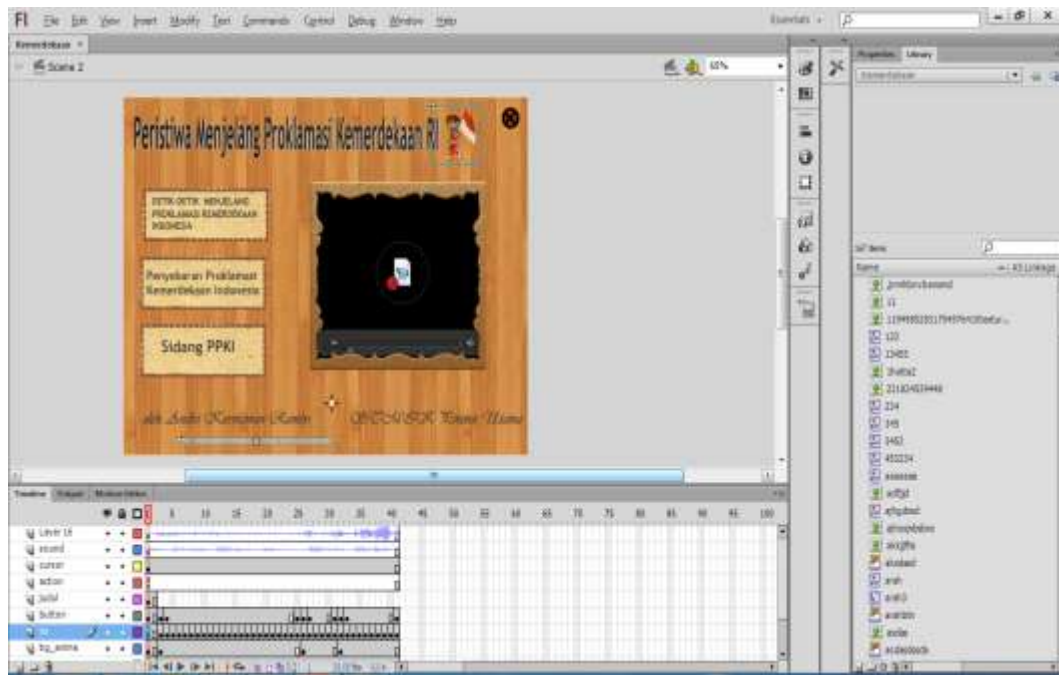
Fl File Edit View Insert Modify Text Commands Control Debug Window Help

Essentials

Kemerdekaan

Scene 2

60%

Peristiwa Menjelang Proklamasi Kemerdekaan RI

DETIK-DETIK MENJELANG PROKLAMASI KEMERDEKAAN INDONESIA

Penyebaran Proklamasi Kemerdekaan Indonesia

Sidang PPKI

oleh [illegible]

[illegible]

Timeline Output Motion Editor

Layer 18
sound
cursor
action
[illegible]
button
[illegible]
bg_anima

1 5 10 15 20 25 30 35 40 45 50 55 60 65 70 75 80 85 90 95 100

Properties Library

Kemerdekaan

167 items

Name

AS Linkage

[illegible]
11
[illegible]
123
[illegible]
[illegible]
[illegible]
234
345
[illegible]
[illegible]
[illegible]
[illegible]
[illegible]
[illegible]
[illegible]
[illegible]
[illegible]
arah
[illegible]
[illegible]
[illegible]
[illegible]